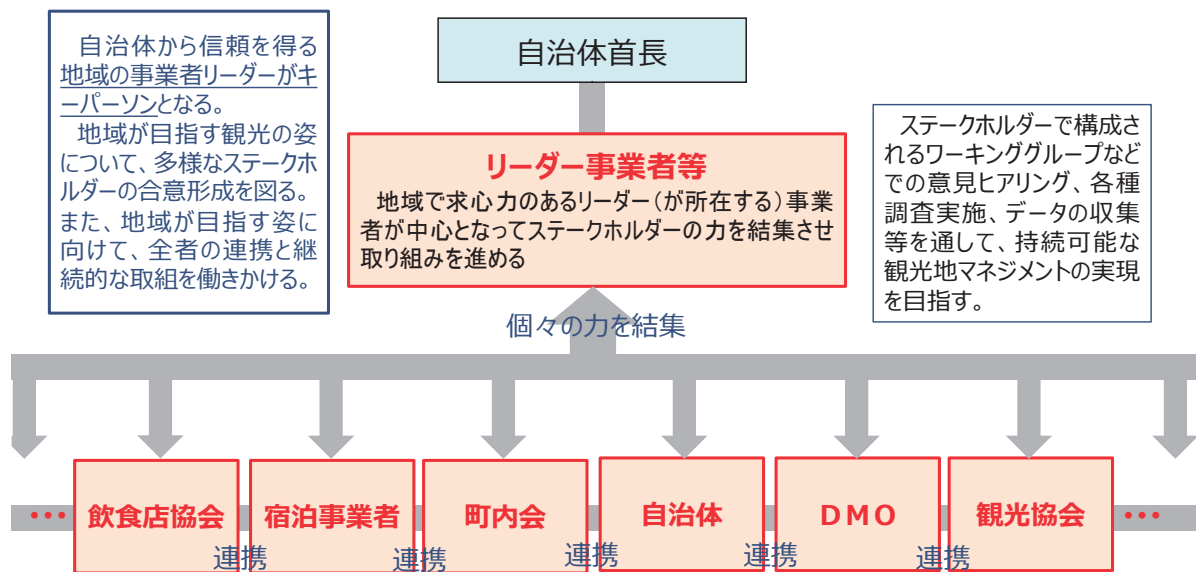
自治体から信頼を得る地域の事業者リーダーがキーパーソンとなる。
地域が目指す観光の姿について、多様なステークホルダーの合意形成を図る。また、地域が目指す姿に向けて、全者の連携と継続的な取組を働きかける。

自治体首長

リーダー事業者等
地域で求心力のあるリーダー（が所在する）事業者が中心となってステークホルダーの力を結集させ取り組みを進める

ステークホルダーで構成されるワーキンググループなどでの意見ヒアリング、各種調査実施、データの収集等を通して、持続可能な観光地マネジメントの実現を目指す。

個々の力を結集

・・・ 飲食店協会 宿泊事業者 町内会 自治体 DMO 観光協会 ・・・

連携 連携 連携 連携 連携